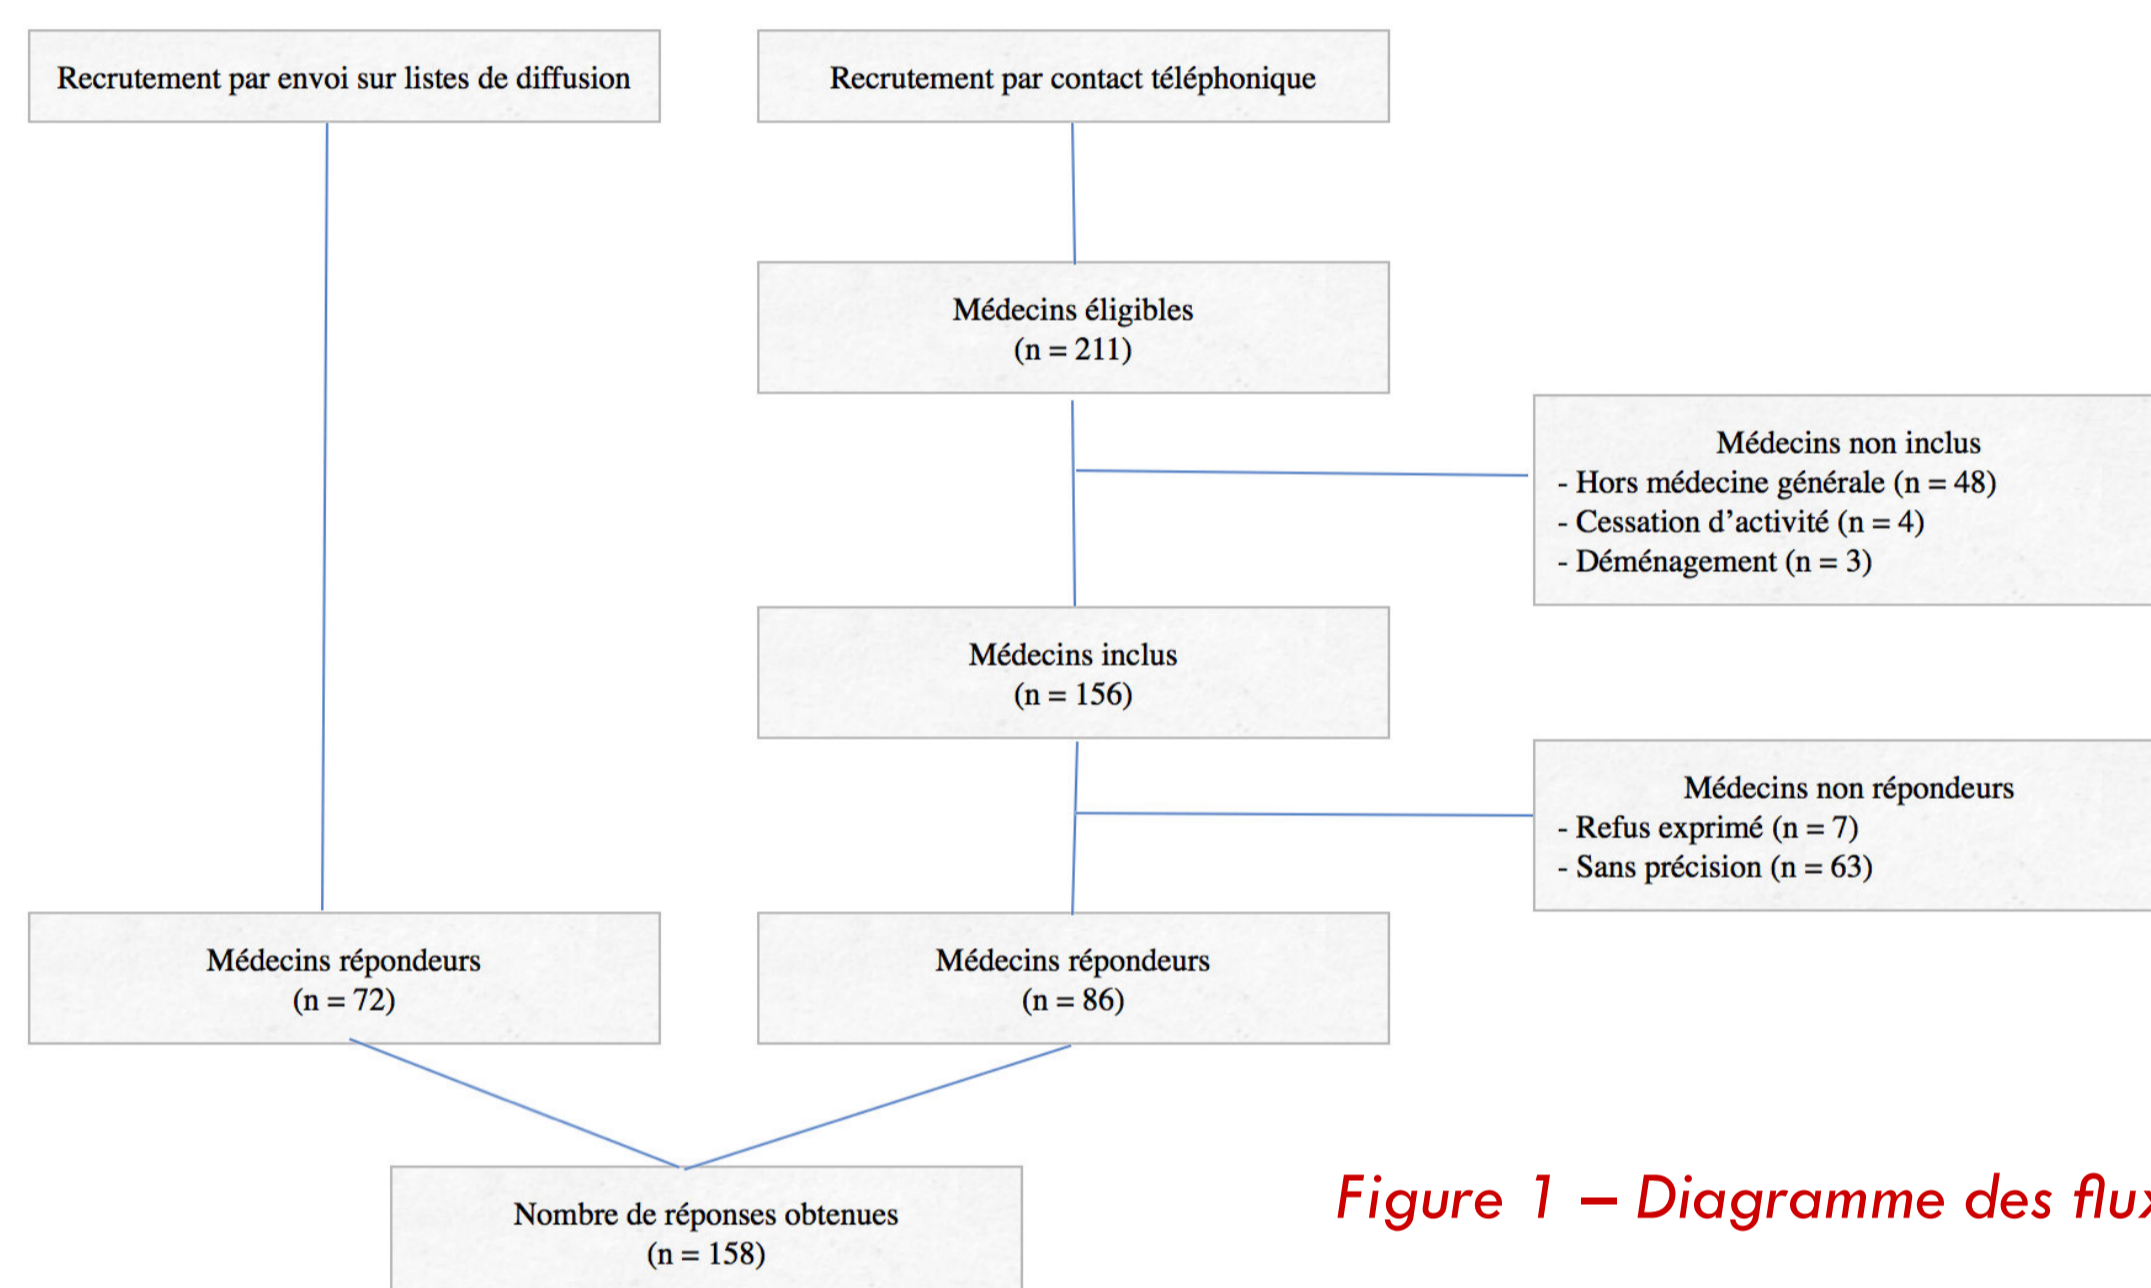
Recrutement par envoi sur listes de diffusion

Recrutement par contact téléphonique

Médecins éligibles
(n = 211)

Médecins non inclus
- Hors médecine générale (n = 48)
- Cessation d'activité (n = 4)
- Déménagement (n = 3)

Médecins inclus
(n = 156)

Médecins non répondeurs
- Refus exprimé (n = 7)
- Sans précision (n = 63)

Médecins répondeurs
(n = 72)

Médecins répondeurs
(n = 86)

Nombre de réponses obtenues
(n = 158)

Figure 1 – Diagramme des flu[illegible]